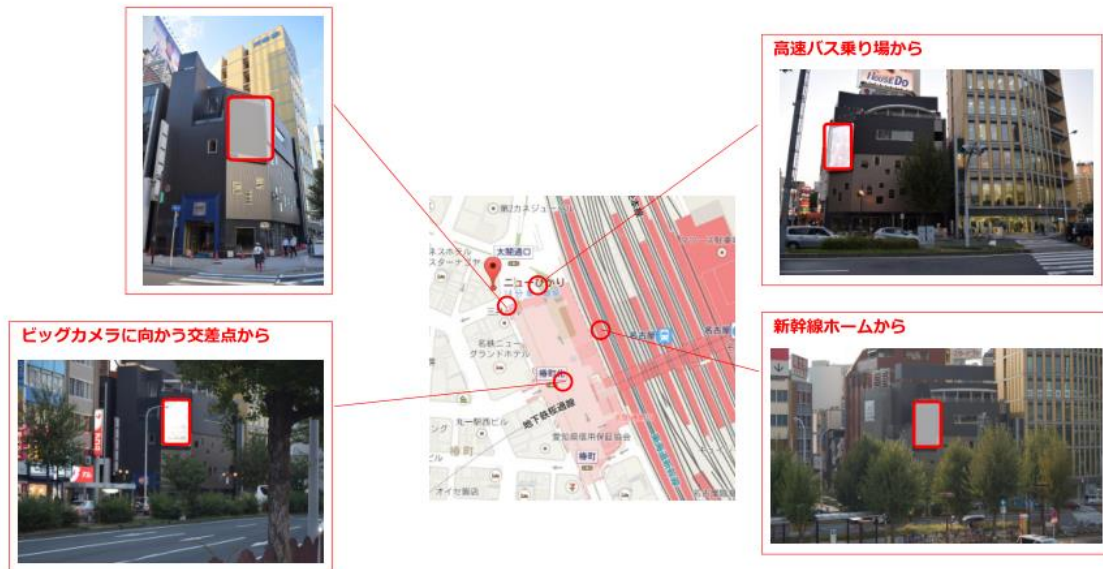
高速バス乗り場から

House Do

ビッグカメラに向かう交差点から

新幹線ホームから

第2カスジュー

大閤通口

ネスホテル
スターナゴヤ

ニュー通り

名鉄ニュー
グランドホテル

椿町口

名古屋

丸一駅西ビル

地下鉄桜通線

愛知県信用保証協会

椿町

ング

ビル

イオセ飯店